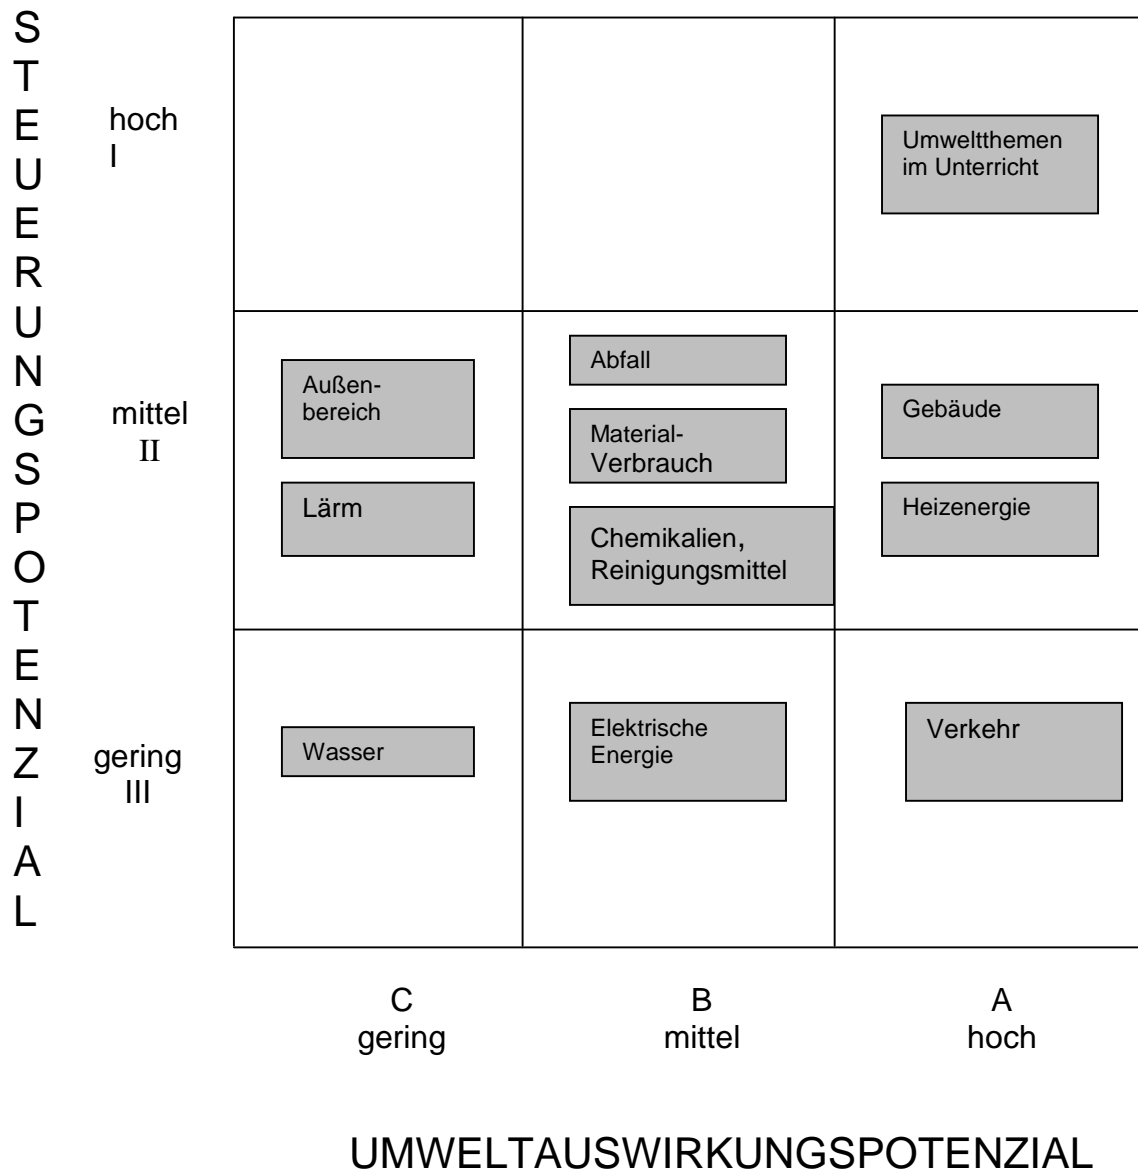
STEUERUNGSPOTENZIAL

hoch
I

mittel
II

gering
III

Umweltthemen im Unterricht

Außenbereich

Lärm

Abfall

Material-Verbrauch

Chemikalien, Reinigungsmittel

Gebäude

Heizenergie

Wasser

Elektrische Energie

Verkehr

C
gering

B
mittel

A
hoch

UMWELTAUSWIRKUNGSPOTENZIAL